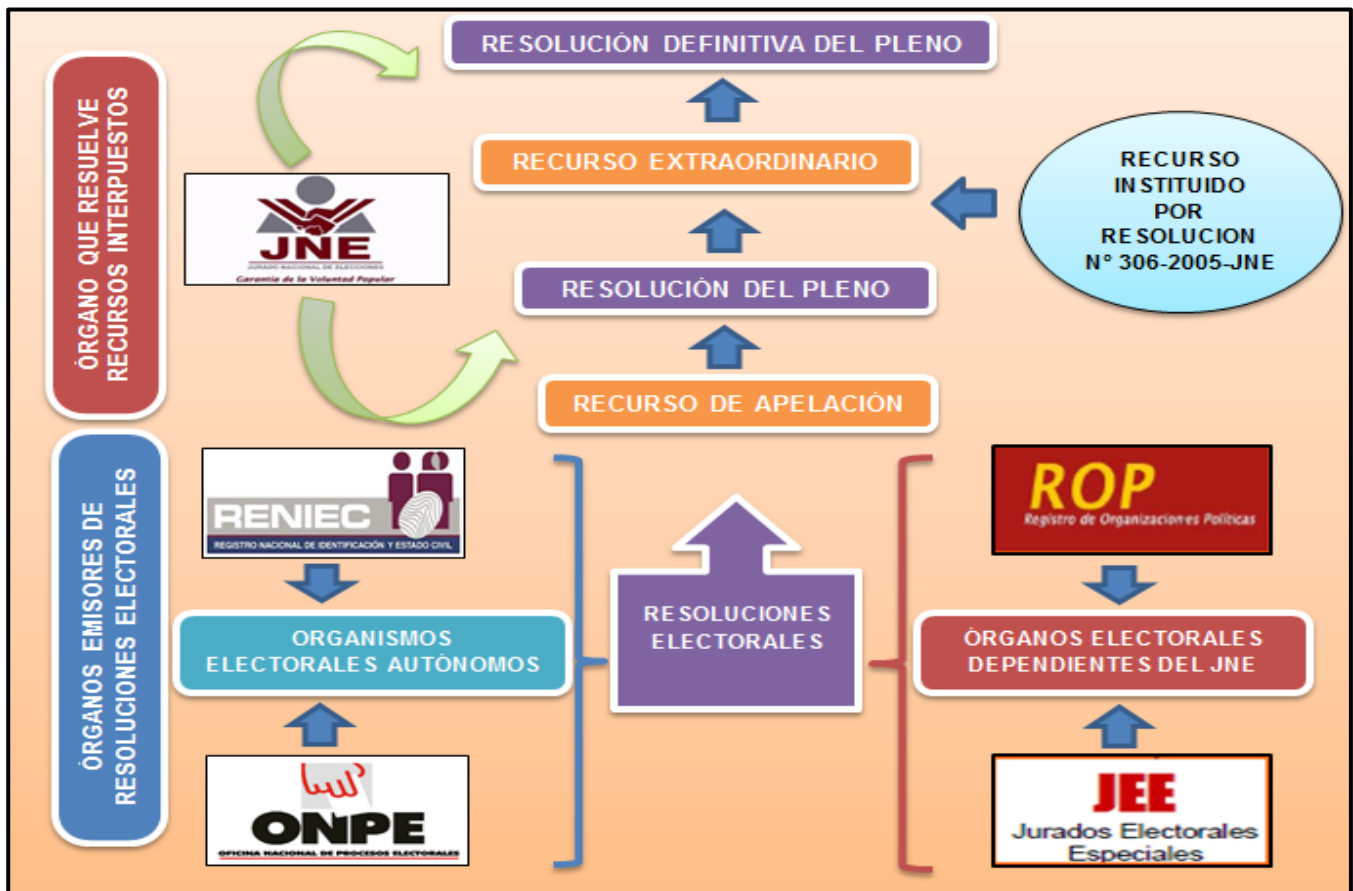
ÓRGANO QUE RESUELVE RECURSOS INTERPUESTOS

JNE
JURADO NACIONAL DE ELECCIONES
Garantía de la Voluntad Popular

RESOLUCIÓN DEFINITIVA DEL PLENO

RECURSO EXTRAORDINARIO

RECURSO INSTITUIDO POR RESOLUCION N° 306-2005-JNE

RESOLUCIÓN DEL PLENO

RECURSO DE APELACIÓN

ÓRGANOS EMISORES DE RESOLUCIONES ELECTORALES

RENIEC
REGISTRO NACIONAL DE IDENTIFICACIÓN Y ESTADO CIVIL

ORGANISMOS ELECTORALES AUTÓNOMOS

ONPE
OFICINA NACIONAL DE PROCESOS ELECTORALES

RESOLUCIONES ELECTORALES

ROP
Registro de Organizaciones Políticas

ÓRGANOS ELECTORALES DEPENDIENTES DEL JNE

JEE
Jurados Electorales Especiales